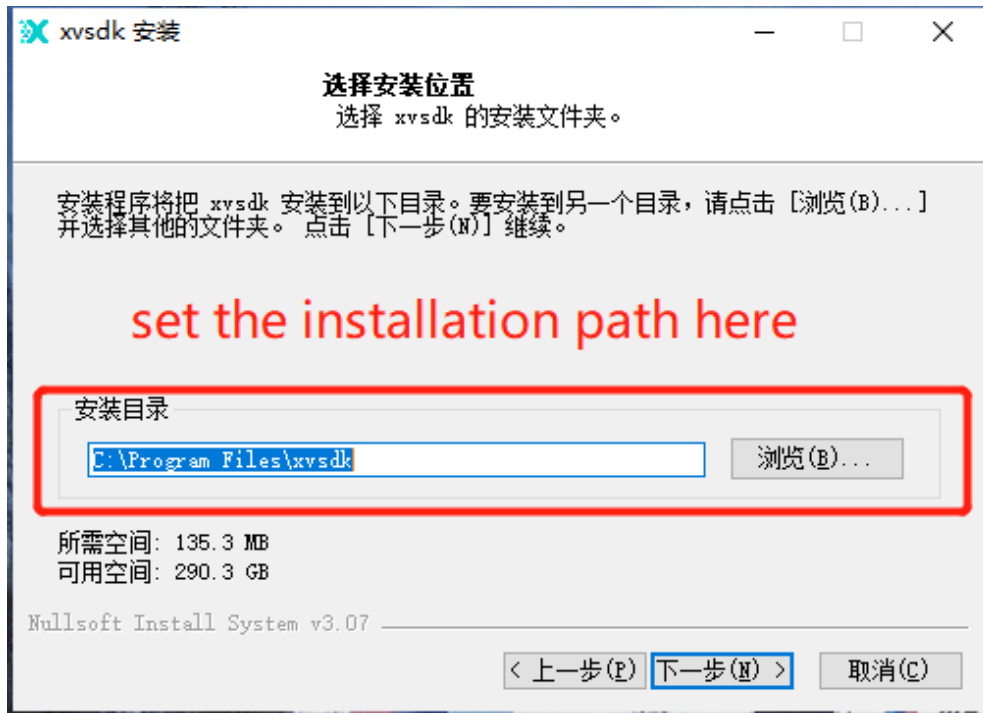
xvsdk 安装

选择安装位置
选择 xvsdk 的安装文件夹。

安装程序将把 xvsdk 安装到以下目录。要安装到另一个目录，请点击 [浏览(B)...] 并选择其他的文件夹。 点击 [下一步(N)] 继续。

set the installation path here

安装目录

C:\Program Files\xvsdk

浏览(B)...

所需空间: 135.3 MB
可用空间: 290.3 GB

Nullsoft Install System v3.07

< 上一步(P)
下一步(N) >
取消(C)